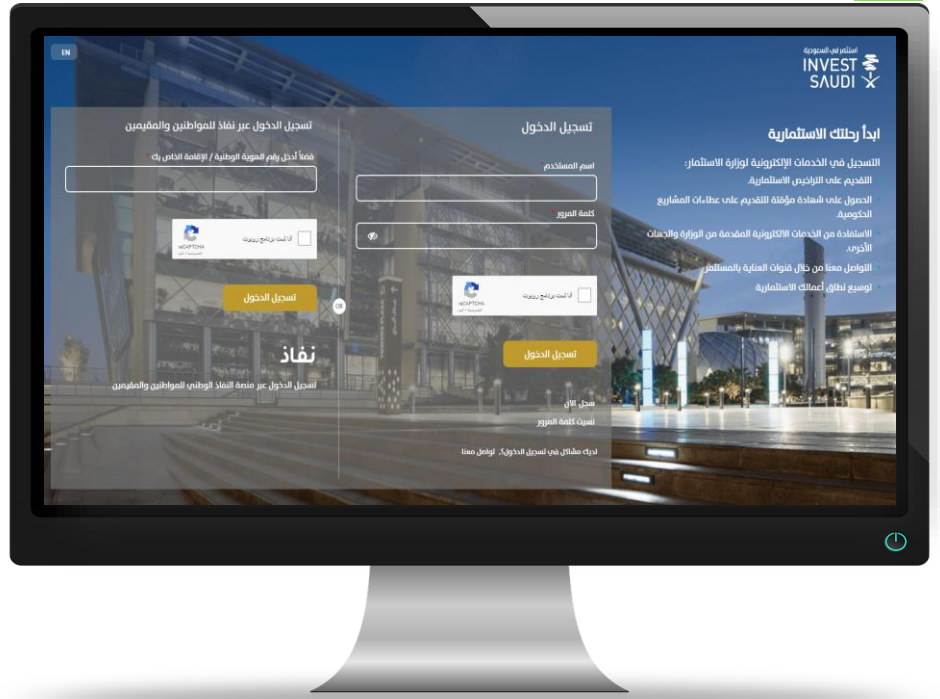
EN

استثمر في السعودية
INVEST SAUDI

ابدأ رحلتك الاستثمارية

التسجيل في الخدمات الإلكترونية لوزارة الاستثمار:
التقديم على التراخيص الاستثمارية.
الحصول على شهادة مؤقتة للتقديم على عطاءات المشاريع الحكومية.
الاستفادة من الخدمات الالكترونية المقدمة من الوزارة والجهات الأخرى.
التواصل معنا من خلال قنوات العناية بالمستثمر
توسيع نطاق أعمالك الاستثمارية

تسجيل الدخول
اسم المستخدم*
كلمة المرور*
أنا لست برنامج روبوت
reCAPTCHA
تسجيل الدخول
سجل الآن
نسيت كلمة المرور
لديك مشاكل في تسجيل الدخول؟ تواصل معنا

OR

تسجيل الدخول عبر نفاذ للمواطنين والمقيمين
فضلاً أدخل رقم الهوية الوطنية / الإقامة الخاص بك
أنا لست برنامج روبوت
reCAPTCHA
تسجيل الدخول
نفاذ
تسجيل الدخول عبر منصة النفاذ الوطني للمواطنين والمقيمين